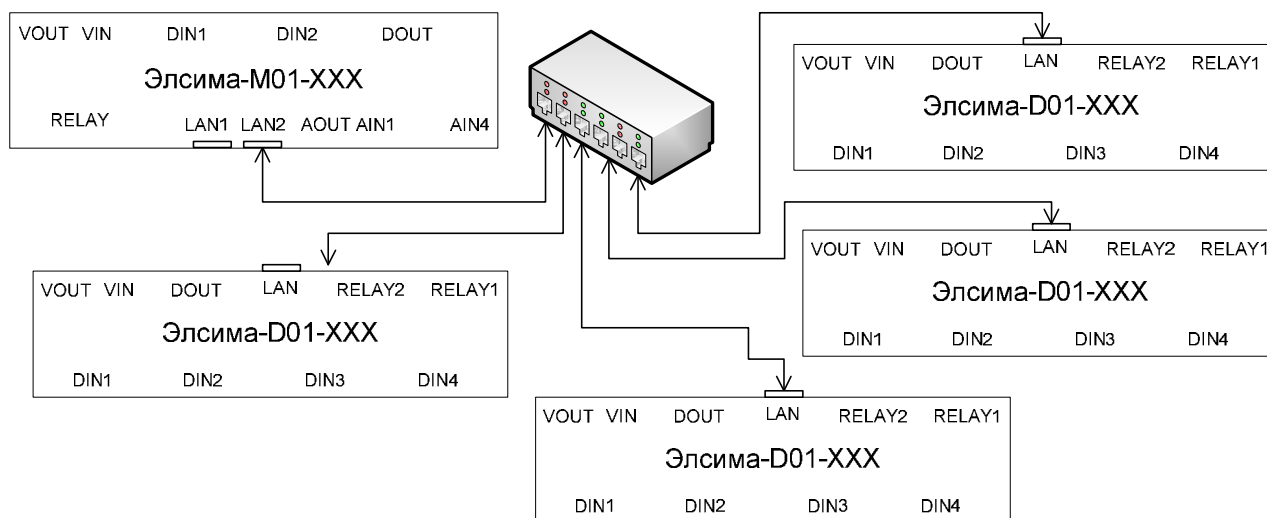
VOUT VIN DIN1 DIN2 DOUT

Элсима-M01-XXX

RELAY LAN1 LAN2 AOUT AIN1 AIN4

VOUT VIN DOUT LAN RELAY2 RELAY1

Элсима-D01-XXX

DIN1 DIN2 DIN3 DIN4

VOUT VIN DOUT LAN RELAY2 RELAY1

Элсима-D01-XXX

DIN1 DIN2 DIN3 DIN4

VOUT VIN DOUT LAN RELAY2 RELAY1

Элсима-D01-XXX

DIN1 DIN2 DIN3 DIN4

VOUT VIN DOUT LAN RELAY2 RELAY1

Элсима-D01-XXX

DIN1 DIN2 DIN3 DIN4